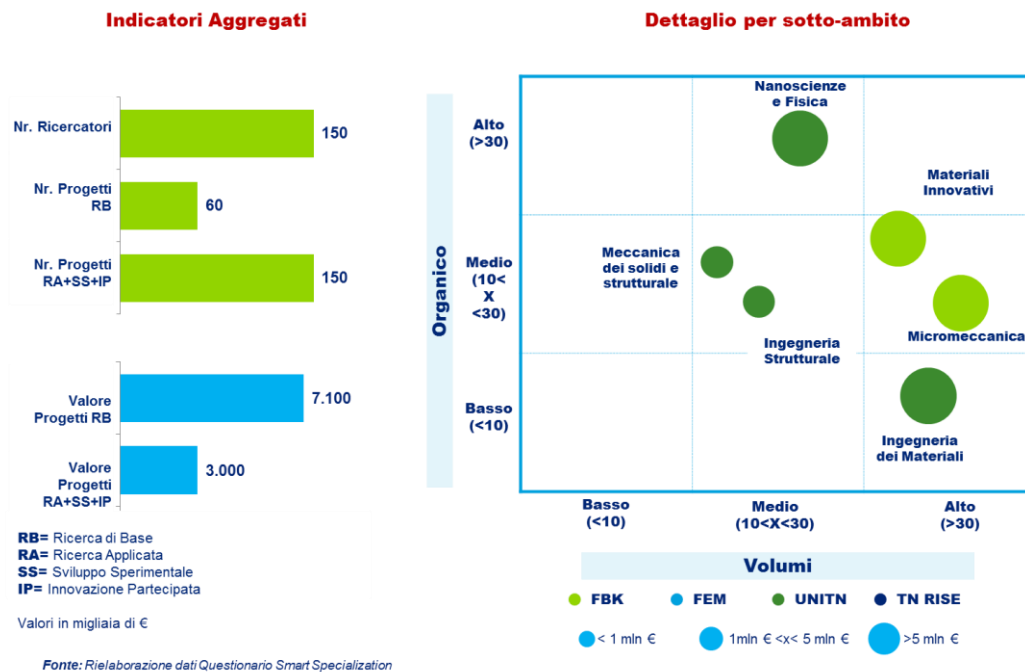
Indicatori Aggregati

Nr. Ricercatori 150

Nr. Progetti RB 60

Nr. Progetti RA+SS+IP 150

Valore Progetti RB 7.100

Valore Progetti RA+SS+IP 3.000

RB= Ricerca di Base
RA= Ricerca Applicata
SS= Sviluppo Sperimentale
IP= Innovazione Partecipata

Valori in migliaia di €

Fonte: Rielaborazione dati Questionario Smart Specialization

Dettaglio per sotto-ambito

Organico

Alto (>30)

Medio (10< X <30)

Basso (<10)

Nanoscienze e Fisica

Materiali Innovativi

Meccanica dei solidi e strutturale

Ingegneria Strutturale

Micromeccanica

Ingegneria dei Materiali

Basso (<10)

Medio (10<X<30)

Alto (>30)

Volumi

FBK FEM UNITN TN RISE

< 1 mln €

1mln € <x< 5 mln €

>5 mln €